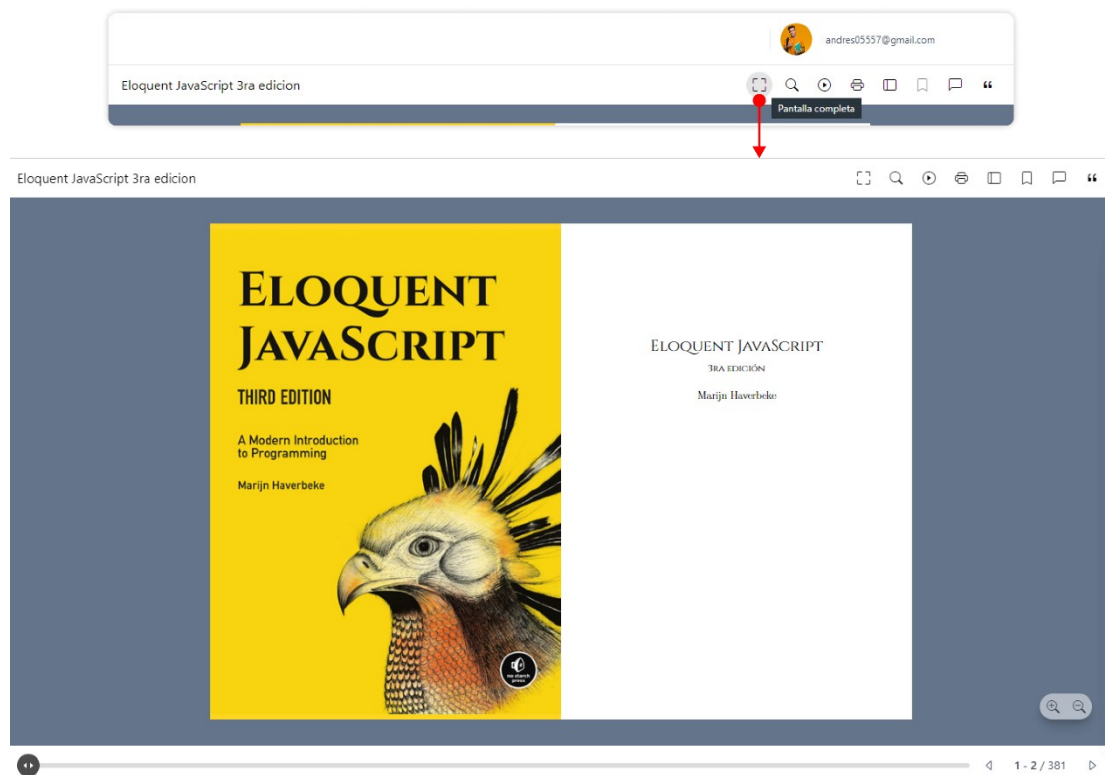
andres05557@gmail.com

Eloquent JavaScript 3ra edicion

Pantalla completa

Eloquent JavaScript 3ra edicion

ELOQUENT JAVASCRIPT

THIRD EDITION

A Modern Introduction to Programming

Marijn Haverbeke

no starch press

ELOQUENT JAVASCRIPT

3RA EDICIÓN

Marijn Haverbeke

1 - 2 / 381